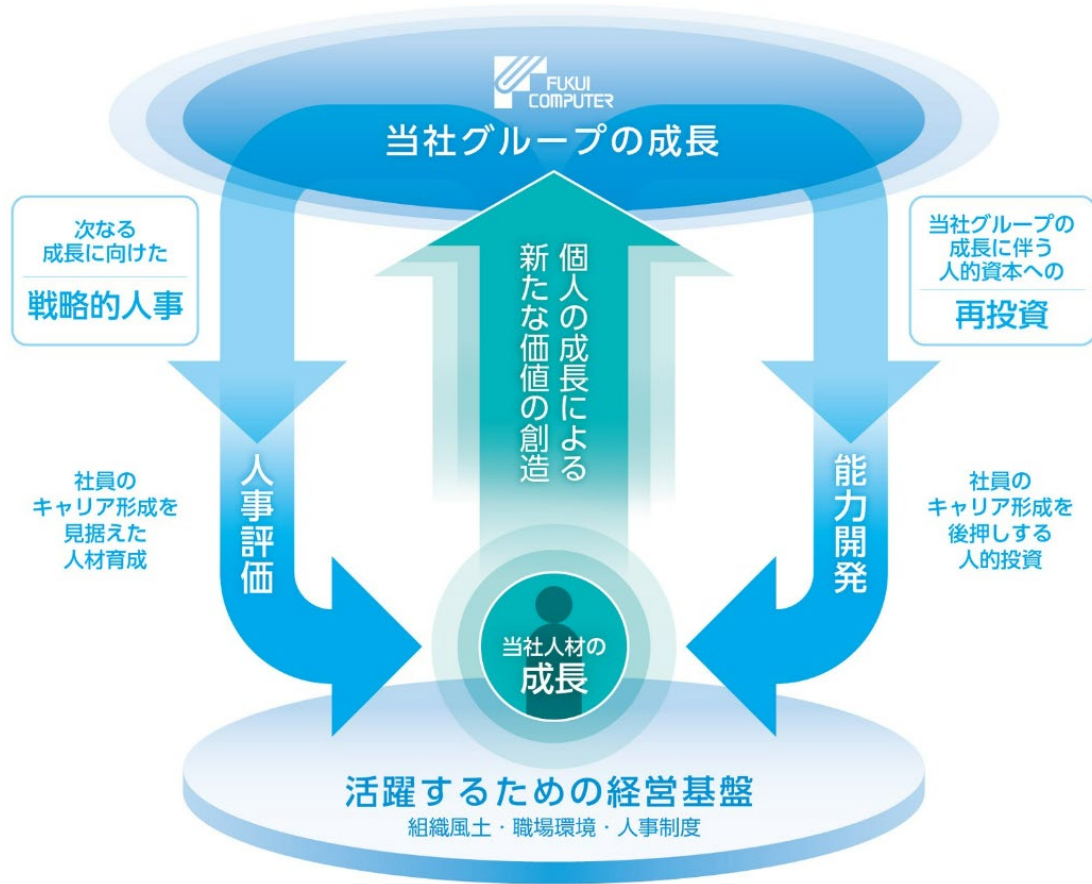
FUKUI COMPUTER

当社グループの成長

次なる成長に向けた
戦略的人事

当社グループの成長に伴う人的資本への
再投資

個人の成長による新たな価値の創造

社員のキャリア形成を見据えた人材育成

人事評価

能力開発

社員のキャリア形成を後押しする人的投資

当社人材の
成長

活躍するための経営基盤
組織風土・職場環境・人事制度